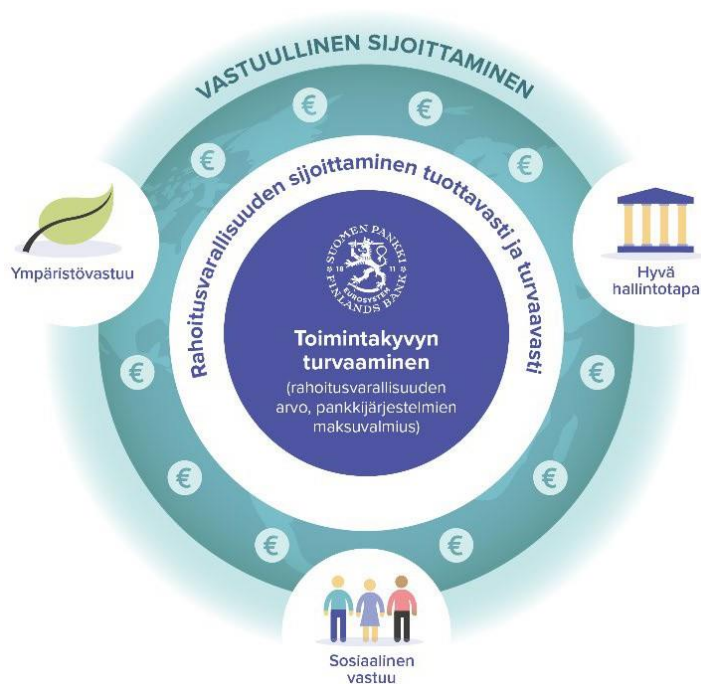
VASTUULLINEN SIJOITTAMINEN

Rahoitusvarallisuuden sijoittaminen tuottavasti ja turvaavasti

Ympäristövastuu

SUOMEN PANKKI 1811 EUROSYSTEEMI FINLANDS BANK

Hyvä hallintotapa

Toimintakyvyn turvaaminen

(rahoitusvarallisuuden arvo, pankkijärjestelmien maksuvalmius)

€ € € € € € € € € € € €

Sosiaalinen vastuu